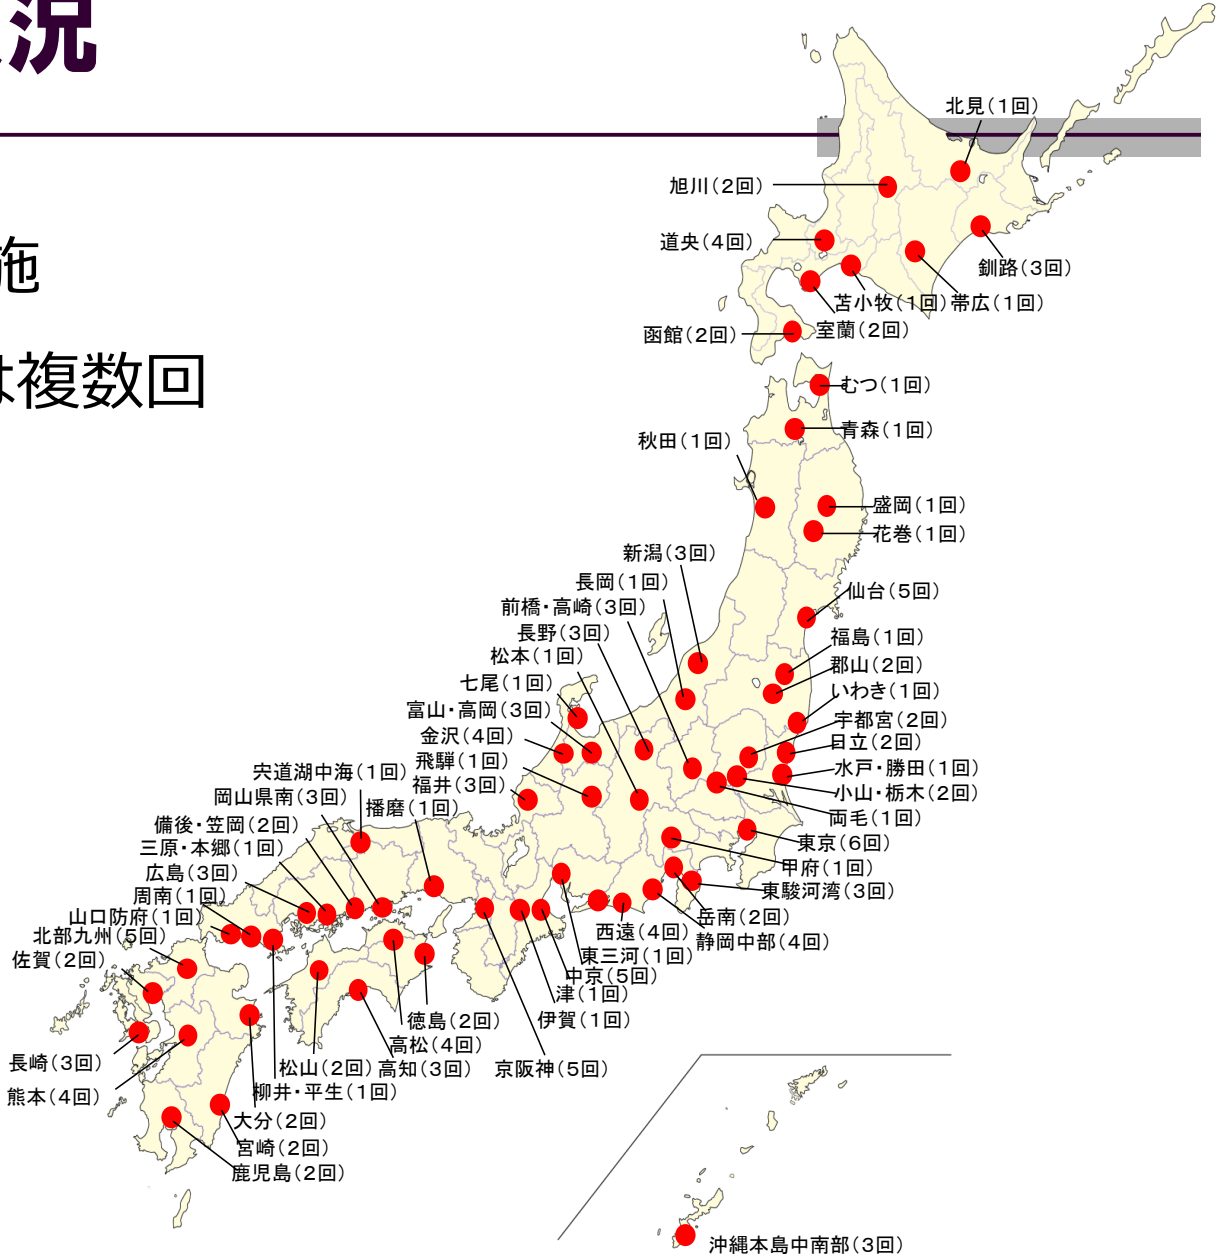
況

施

は複数回

北見（1回）
旭川（2回）
道央（4回）
釧路（3回）
苫小牧（1回）帯広（1回）
函館（2回）
室蘭（2回）
むつ（1回）
秋田（1回）
青森（1回）
盛岡（1回）
花巻（1回）
新潟（3回）
長岡（1回）
前橋・高崎（3回）
仙台（5回）
長野（3回）
松本（1回）
福島（1回）
郡山（2回）
七尾（1回）
いわき（1回）
富山・高岡（3回）
宇都宮（2回）
金沢（4回）
日立（2回）
宍道湖中海（1回）
飛騨（1回）
水戸・勝田（1回）
福井（3回）
小山・栃木（2回）
岡山県南（3回）
播磨（1回）
両毛（1回）
備後・笠岡（2回）
東京（6回）
三原・本郷（1回）
甲府（1回）
広島（3回）
東駿河湾（3回）
周南（1回）
山口防府（1回）
岳南（2回）
北部九州（5回）
西遠（4回）
静岡中部（4回）
佐賀（2回）
東三河（1回）
中京（5回）
津（1回）
伊賀（1回）
徳島（2回）
高松（4回）
長崎（3回）
松山（2回）高知（3回）
京阪神（5回）
熊本（4回）
柳井・平生（1回）
大分（2回）
宮崎（2回）
鹿児島（2回）
沖縄本島中南部（3回）